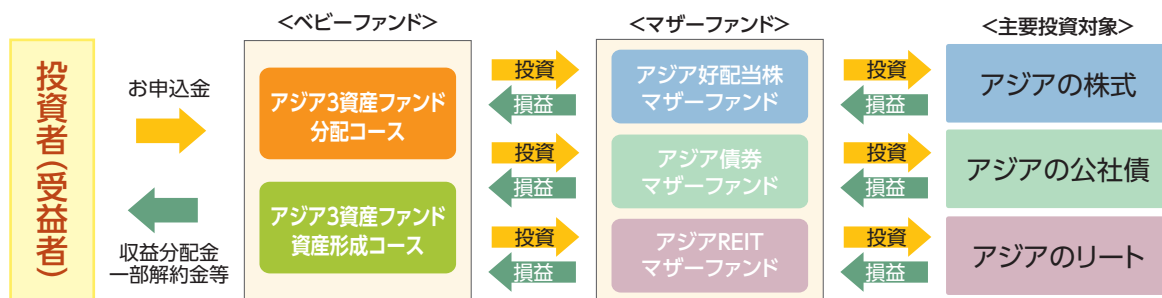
投資者(受益者)

お申込金

収益分配金
一部解約金等

<ベビーファンド>

アジア3資産ファンド
分配コース

アジア3資産ファンド
資産形成コース

投資
損益
投資
損益
投資
損益

<マザーファンド>

アジア好配当株
マザーファンド

アジア債券
マザーファンド

アジアREIT
マザーファンド

投資
損益
投資
損益
投資
損益

<主要投資対象>

アジアの株式

アジアの公社債

アジアのリート